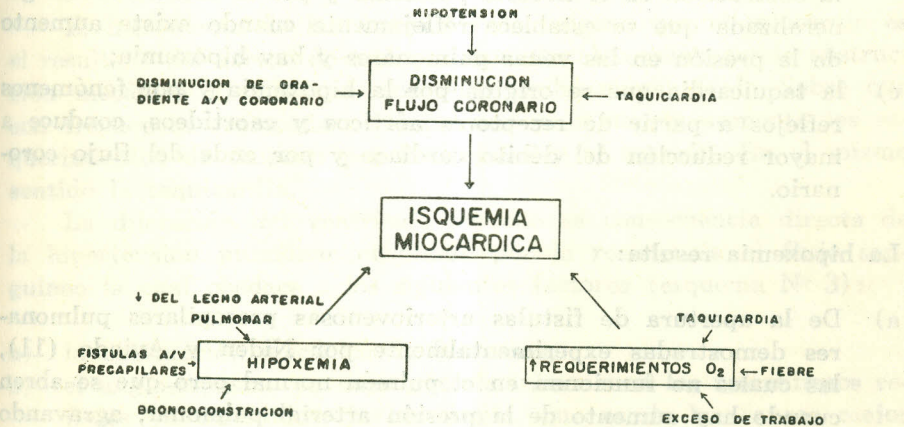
HIPOTENSION

DISMINUCION DE GRADIENTE A/V CORONARIO

DISMINUCION FLUJO CORONARIO

TAQUICARDIA

ISQUEMIA MIOCARDICA

↓ DEL LECHO ARTERIAL PULMONAR

FISTULAS A/V PRECAPILARES

HIPOXEMIA

BRONCOCONSTRICION

TAQUICARDIA

↑REQUERIMIENTOS $O_2$

FIEBRE

EXCESO DE TRABAJO